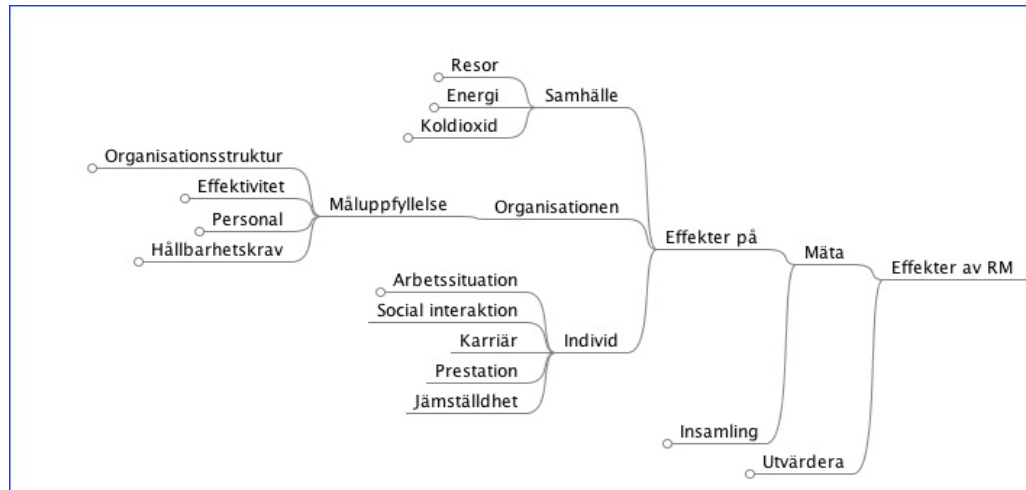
Resor
Energi
Koldioxid
Samhälle
Organisationsstruktur
Effektivitet
Personal
Hållbarhetskrav
Måluppfyllelse
Organisationen
Effekter på
Mäta
Effekter av RM
Arbetssituation
Social interaktion
Karriär
Prestation
Jämställdhet
Individ
Insamling
Utvärdera